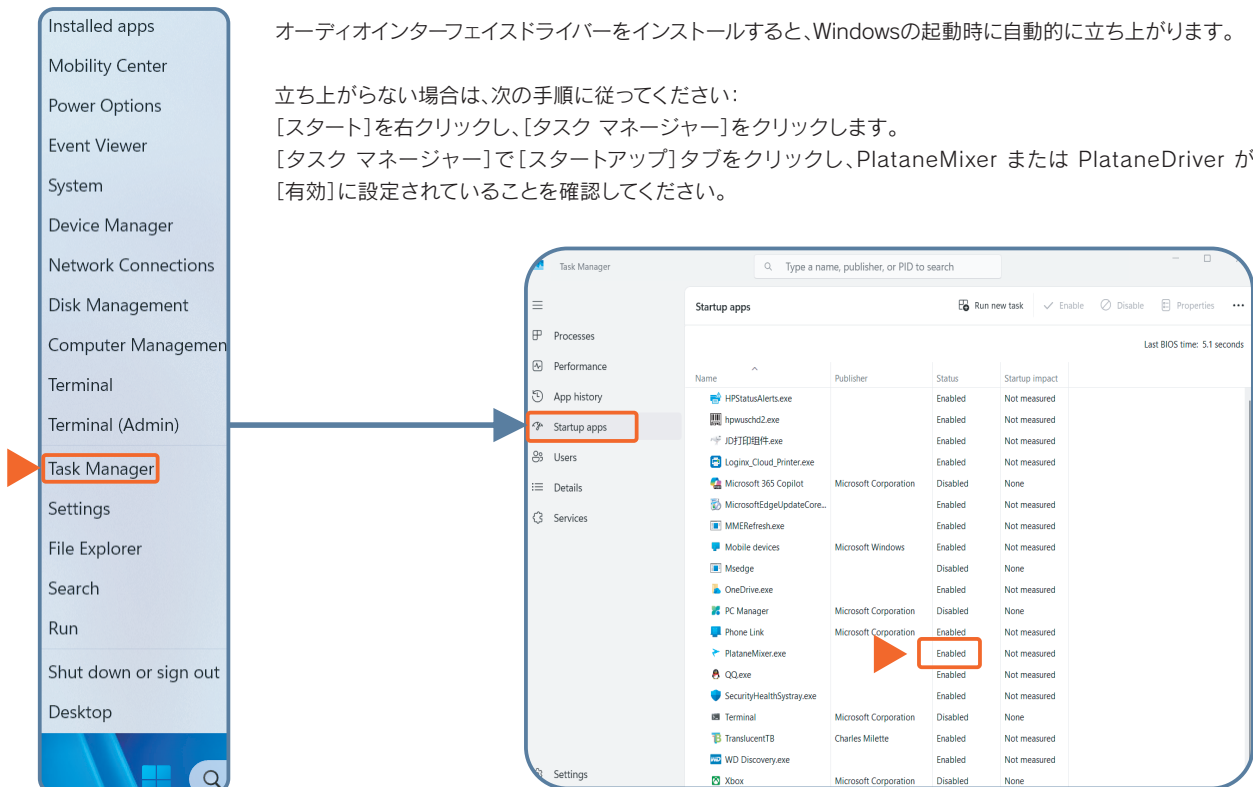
Installed apps
Mobility Center
Power Options
Event Viewer
System
Device Manager
Network Connections
Disk Management
Computer Managemen
Terminal
Terminal (Admin)
Task Manager
Settings
File Explorer
Search
Run
Shut down or sign out
Desktop

オーディオインターフェイスドライバーをインストールすると、Windowsの起動時に自動的に立ち上がります。

立ち上がらない場合は、次の手順に従ってください：
［スタート］を右クリックし、［タスク マネージャー］をクリックします。
［タスク マネージャー］で［スタートアップ］タブをクリックし、PlataneMixer または PlataneDriver が［有効］に設定されていることを確認してください。

Task Manager
Type a name, publisher, or PID to search
Processes
Performance
App history
Startup apps
Users
Details
Services
Settings
Startup apps
Run new task
Enable
Disable
Properties
Last BIOS time: 5.1 seconds

| Name | Publisher | Status | Startup impact |
|---|---|---|---|
| HPStatusAlerts.exe | | Enabled | Not measured |
| hpwuschd2.exe | | Enabled | Not measured |
| JD打印组件.exe | | Enabled | Not measured |
| Loginx_Cloud_Printer.exe | | Enabled | Not measured |
| Microsoft 365 Copilot | Microsoft Corporation | Disabled | None |
| MicrosoftEdgeUpdateCore... | | Enabled | Not measured |
| MMERefresh.exe | | Enabled | Not measured |
| Mobile devices | Microsoft Windows | Enabled | Not measured |
| Msedge | | Disabled | None |
| OneDrive.exe | | Enabled | Not measured |
| PC Manager | Microsoft Corporation | Disabled | None |
| Phone Link | Microsoft Corporation | Enabled | Not measured |
| PlataneMixer.exe | | Enabled | Not measured |
| QQ.exe | | Enabled | Not measured |
| SecurityHealthSystray.exe | | Enabled | Not measured |
| Terminal | Microsoft Corporation | Disabled | None |
| TranslucentTB | Charles Milette | Enabled | Not measured |
| WD Discovery.exe | | Enabled | Not measured |
| Xbox | Microsoft Corporation | Disabled | None |